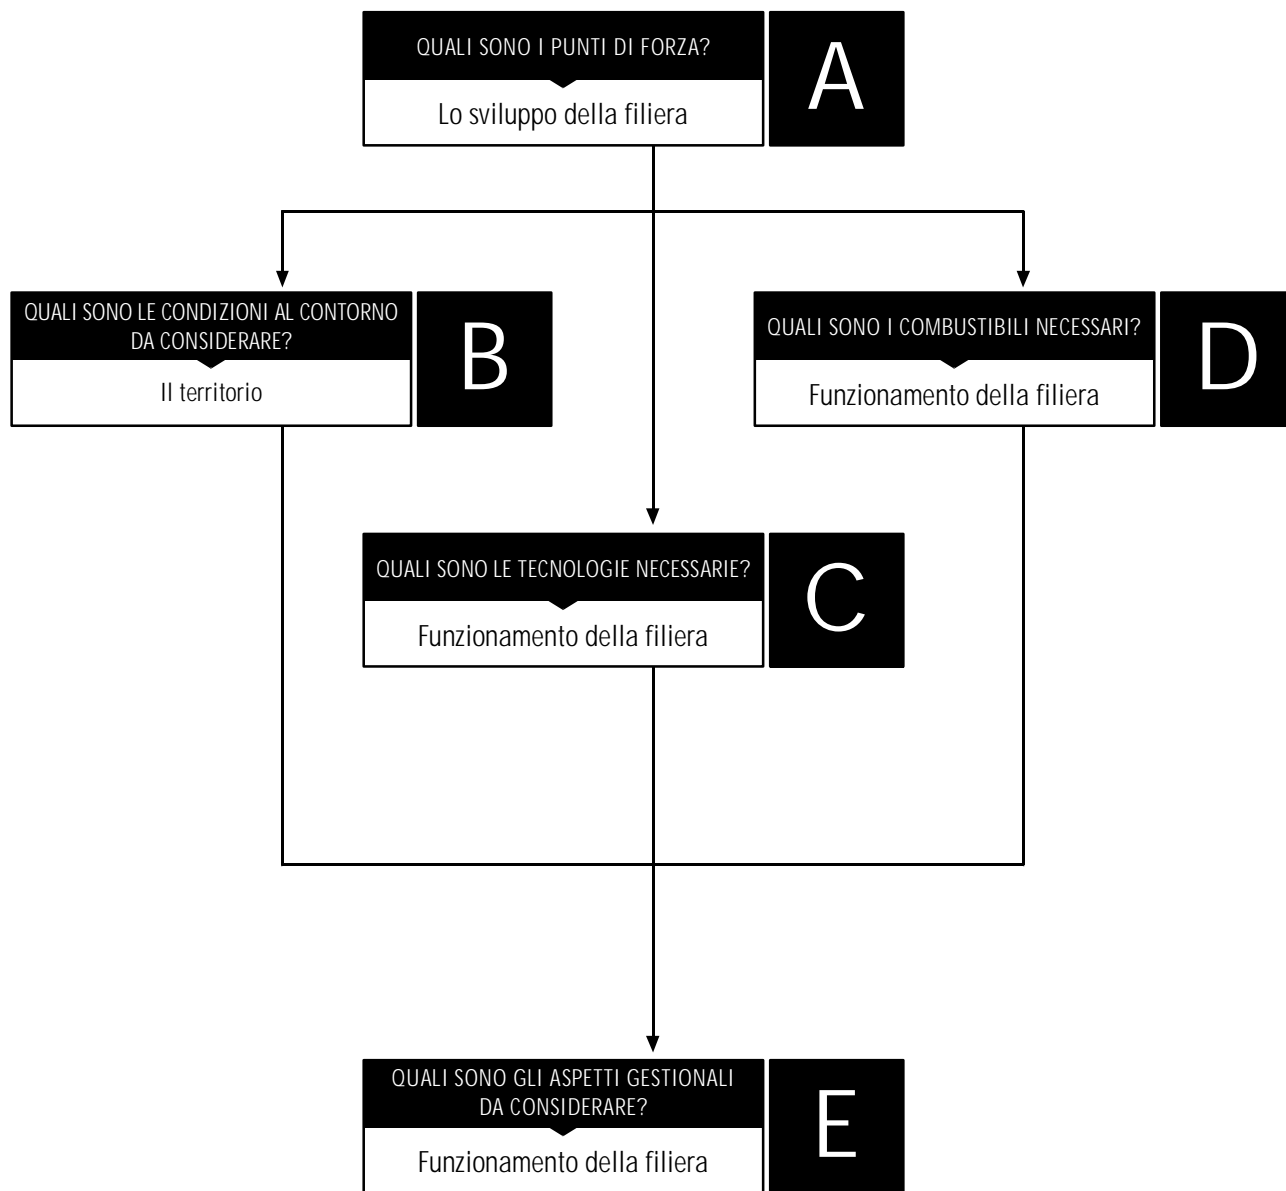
QUALI SONO I PUNTI DI FORZA?

Lo sviluppo della filiera

A

QUALI SONO LE CONDIZIONI AL CONTORNO DA CONSIDERARE?

Il territorio

B

QUALI SONO I COMBUSTIBILI NECESSARI?

Funzionamento della filiera

D

QUALI SONO LE TECNOLOGIE NECESSARIE?

Funzionamento della filiera

C

QUALI SONO GLI ASPETTI GESTIONALI DA CONSIDERARE?

Funzionamento della filiera

E